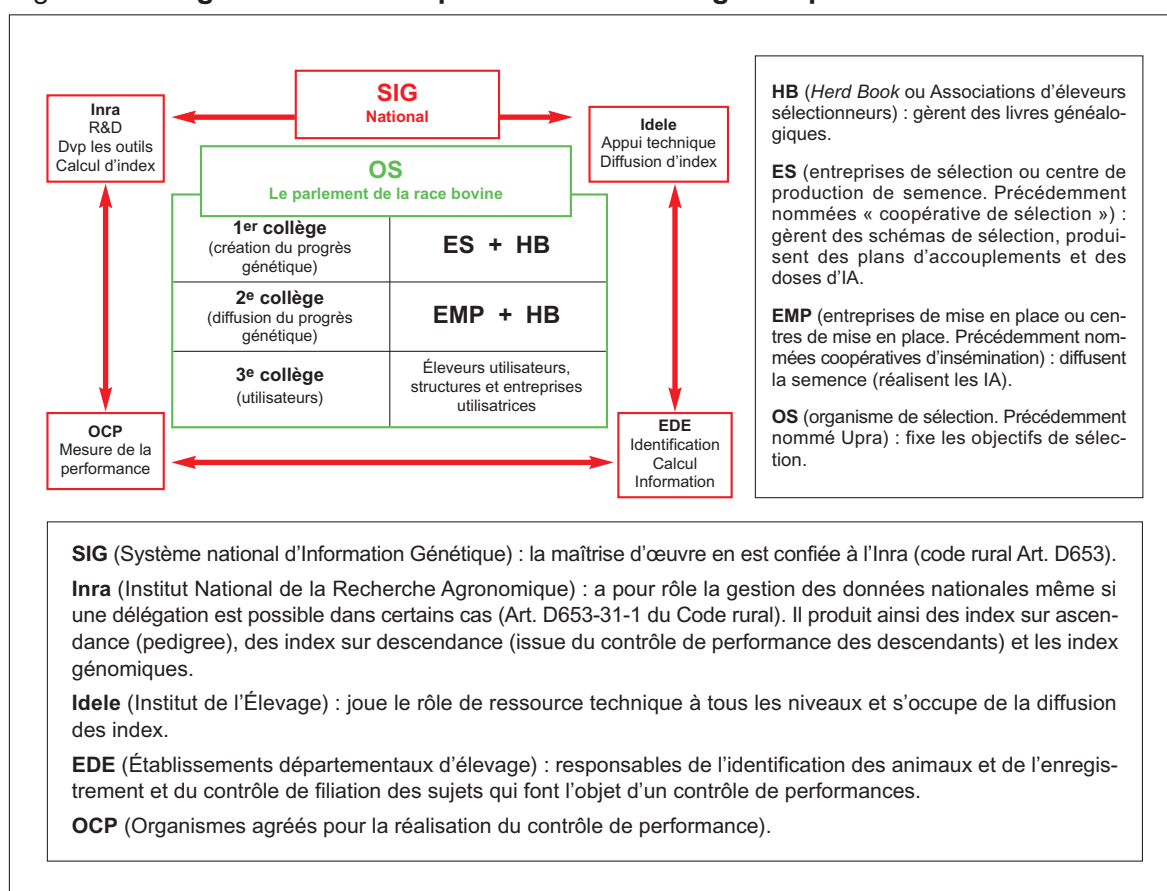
Inra
R&D
Dvp les outils
Calcul d'index

SIG
National

Idele
Appui technique
Diffusion d'index

OS
Le parlement de la race bovine

| | |
|---|---|
| 1er collège (création du progrès génétique) | ES + HB |
| 2e collège (diffusion du progrès génétique) | EMP + HB |
| 3e collège (utilisateurs) | Éleveurs utilisateurs, structures et entreprises utilisatrices |

OCP
Mesure de la performance

EDE
Identification
Calcul
Information

HB (*Herd Book* ou Associations d'éleveurs sélectionneurs) : gèrent des livres généalogiques.

ES (entreprises de sélection ou centre de production de semence. Précédemment nommées « coopérative de sélection ») : gèrent des schémas de sélection, produisent des plans d'accouplements et des doses d'IA.

EMP (entreprises de mise en place ou centres de mise en place. Précédemment nommées coopératives d'insémination) : diffusent la semence (réalisent les IA).

OS (organisme de sélection. Précédemment nommé Upra) : fixe les objectifs de sélection.

SIG (Système national d'Information Génétique) : la maîtrise d'œuvre en est confiée à l'Inra (code rural Art. D653).

Inra (Institut National de la Recherche Agronomique) : a pour rôle la gestion des données nationales même si une délégation est possible dans certains cas (Art. D653-31-1 du Code rural). Il produit ainsi des index sur ascendance (pedigree), des index sur descendance (issue du contrôle de performance des descendants) et les index génomiques.

Idele (Institut de l'Élevage) : joue le rôle de ressource technique à tous les niveaux et s'occupe de la diffusion des index.

EDE (Établissements départementaux d'élevage) : responsables de l'identification des animaux et de l'enregistrement et du contrôle de filiation des sujets qui font l'objet d'un contrôle de performances.

OCP (Organismes agréés pour la réalisation du contrôle de performance).